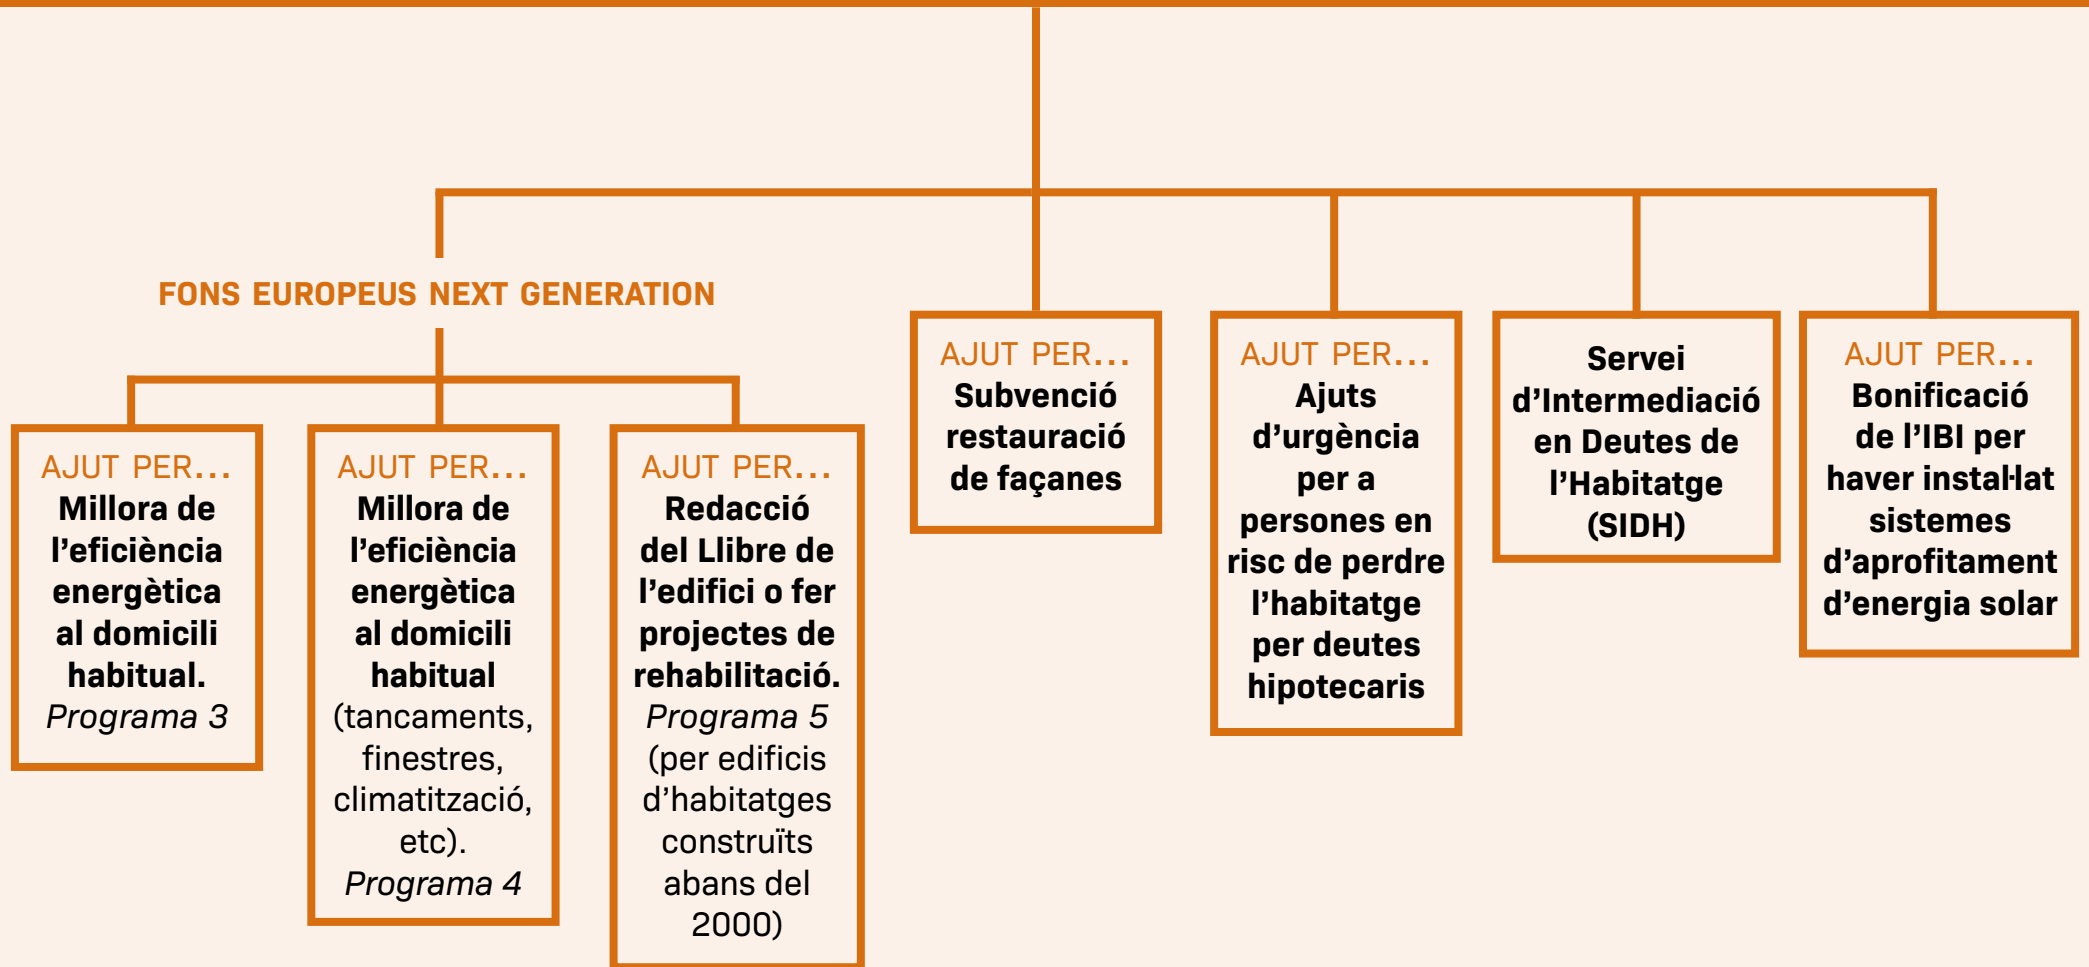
FONS EUROPEUS NEXT GENERATION

AJUT PER... Millora de l'eficiència energètica al domicili habitual. *Programa 3*

AJUT PER... Millora de l'eficiència energètica al domicili habitual (tancaments, finestres, climatització, etc). *Programa 4*

AJUT PER... Redacció del Llibre de l'edifici o fer projectes de rehabilitació. *Programa 5* (per edificis d'habitatges construïts abans del 2000)

AJUT PER... Subvenció restauració de façanes

AJUT PER... Ajuts d'urgència per a persones en risc de perdre l'habitatge per deutes hipotecaris

Servei d'Intermediació en Deutes de l'Habitatge (SIDH)

AJUT PER... Bonificació de l'IBI per haver instal·lat sistemes d'aprofitament d'energia solar